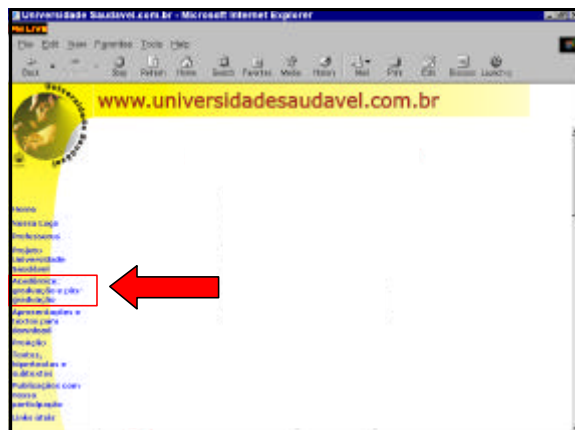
Universidade Saudavel.com.br - Microsoft Internet Explorer

File Edit View Favorites Tools Help

Back Stop Refresh Home Search Favorites Media History Mail Print Edit Discuss

www.universidadesaudavel.com.br

Universidade Saudável

Home
Nossa Logo
Professores
Projeto Universidade Saudável
Acadêmico: graduação e pós-graduação
Apresentações e textos para download
Promoção
Textos, Reportagens e Editoriais
Publicações com nossa participação
Links úteis